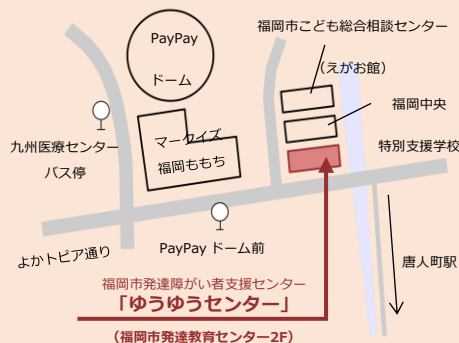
PayPay
ドーム

福岡市こども総合相談センター
（えがお館）

福岡中央
特別支援学校

マークイズ
福岡ももち

九州医療センター
バス停

PayPay ドーム前

よかトピア通り

唐人町駅

福岡市発達障がい者支援センター
「ゆうゆうセンター」
（福岡市発達教育センター2F）